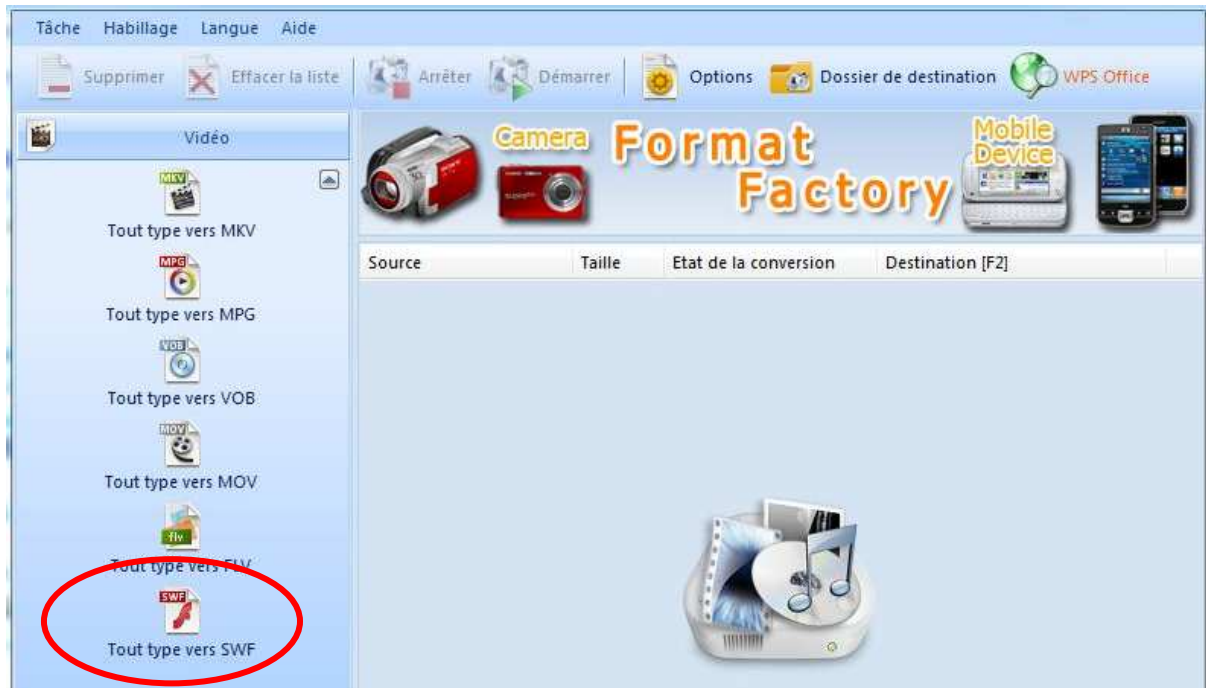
Tâche Habillage Langue Aide

Supprimer Effacer la liste Arrêter Démarrer Options Dossier de destination WPS Office

Vidéo

MKV
Tout type vers MKV

MPG
Tout type vers MPG

VOB
Tout type vers VOB

MOV
Tout type vers MOV

flv
Tout type vers FLV

SWF
Tout type vers SWF

Camera Format Factory Mobile Device

| Source | Taille | Etat de la conversion | Destination [F2] |
|---|---|---|---|